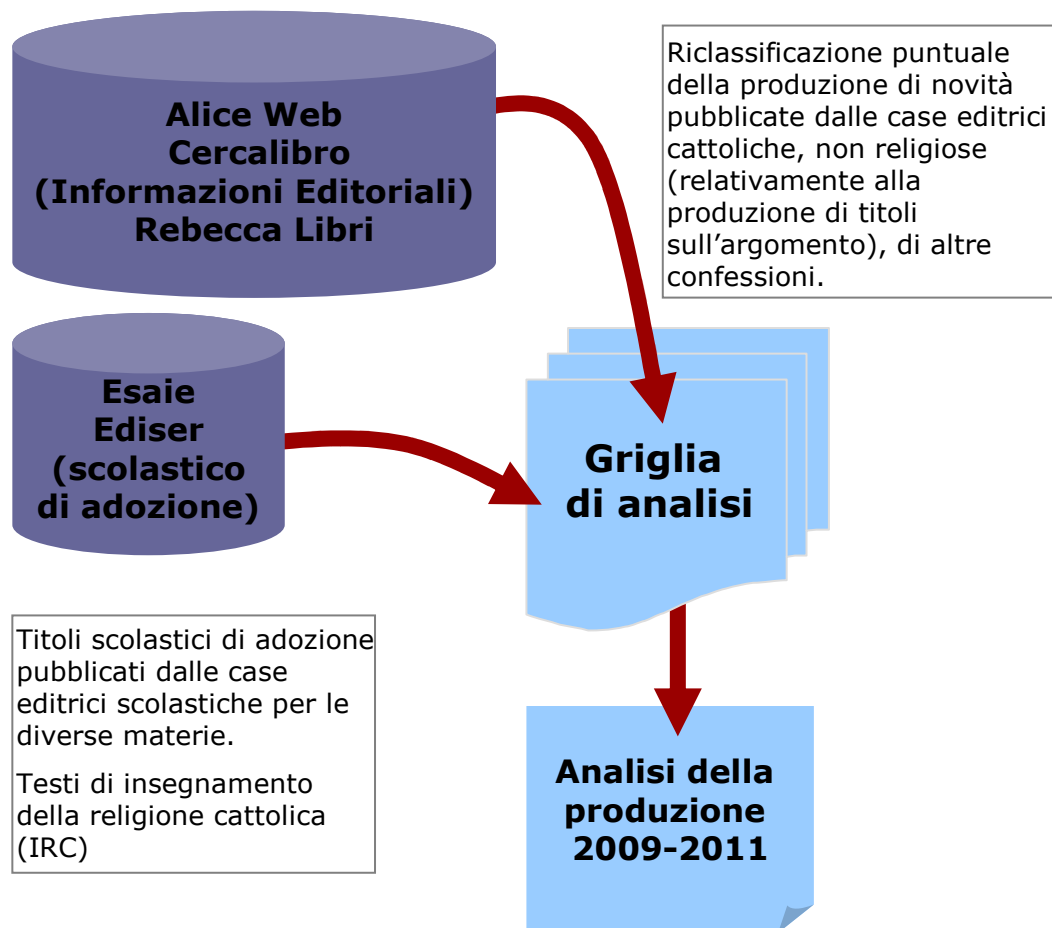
Alice Web
Cercalibro
(Informazioni Editoriali)
Rebecca Libri

Riclassificazione puntuale della produzione di novità pubblicate dalle case editrici cattoliche, non religiose (relativamente alla produzione di titoli sull'argomento), di altre confessioni.

Esaie
Ediser
(scolastico di adozione)

Griglia di analisi

Titoli scolastici di adozione pubblicati dalle case editrici scolastiche per le diverse materie.

Testi di insegnamento della religione cattolica (IRC)

Analisi della produzione 2009-2011